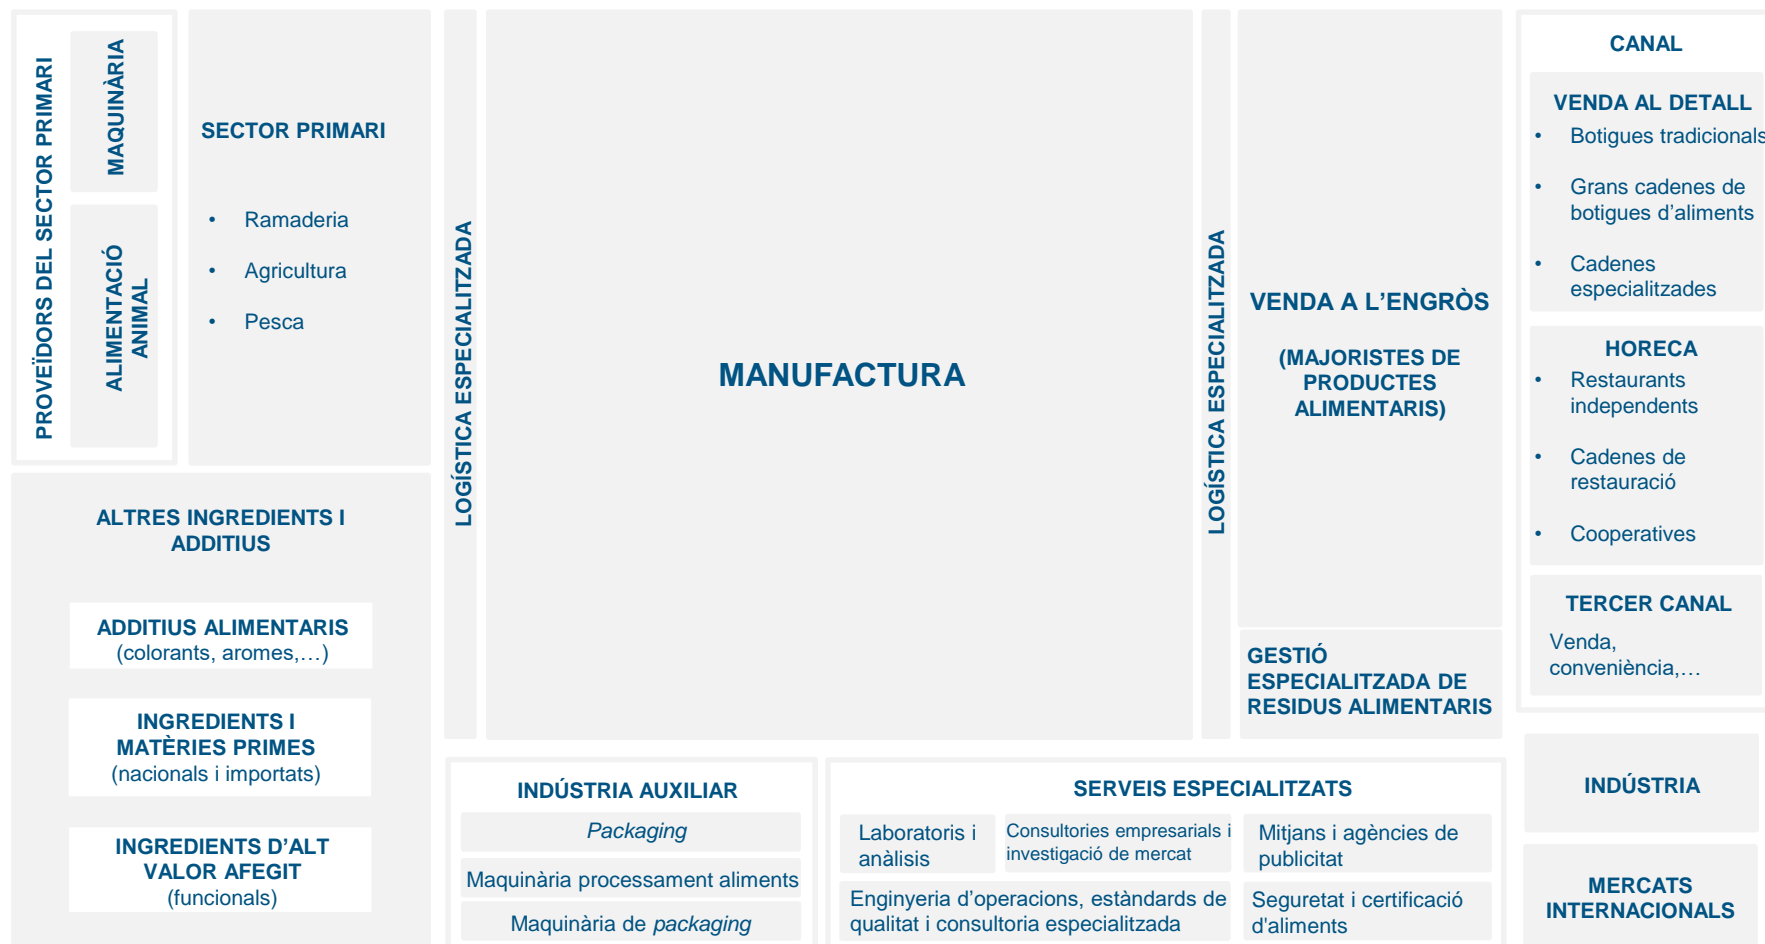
PROVEÏDORS DEL SECTOR PRIMARI

MAQUINÀRIA

ALIMENTACIÓ ANIMAL

SECTOR PRIMARI

• Ramaderia
• Agricultura
• Pesca

ALTRES INGREDIENTS I ADDITIUS

ADDITIUS ALIMENTARIS
(colorants, aromes,…)

INGREDIENTS I MATÈRIES PRIMES
(nacionals i importats)

INGREDIENTS D'ALT VALOR AFEGIT
(funcionals)

LOGÍSTICA ESPECIALITZADA

MANUFACTURA

LOGÍSTICA ESPECIALITZADA

VENDA A L'ENGRÒS

(MAJORISTES DE PRODUCTES ALIMENTARIS)

GESTIÓ ESPECIALITZADA DE RESIDUS ALIMENTARIS

CANAL

VENDA AL DETALL
• Botigues tradicionals
• Grans cadenes de botigues d'aliments
• Cadenes especialitzades

HORECA
• Restaurants independents
• Cadenes de restauració
• Cooperatives

TERCER CANAL
Venda, conveniència,…

INDÚSTRIA

MERCATS INTERNACIONALS

INDÚSTRIA AUXILIAR
Packaging
Maquinària processament aliments
Maquinària de packaging

SERVEIS ESPECIALITZATS
Laboratoris i anàlisis
Consultories empresarials i investigació de mercat
Mitjans i agències de publicitat
Enginyeria d'operacions, estàndards de qualitat i consultoria especialitzada
Seguretat i certificació d'aliments